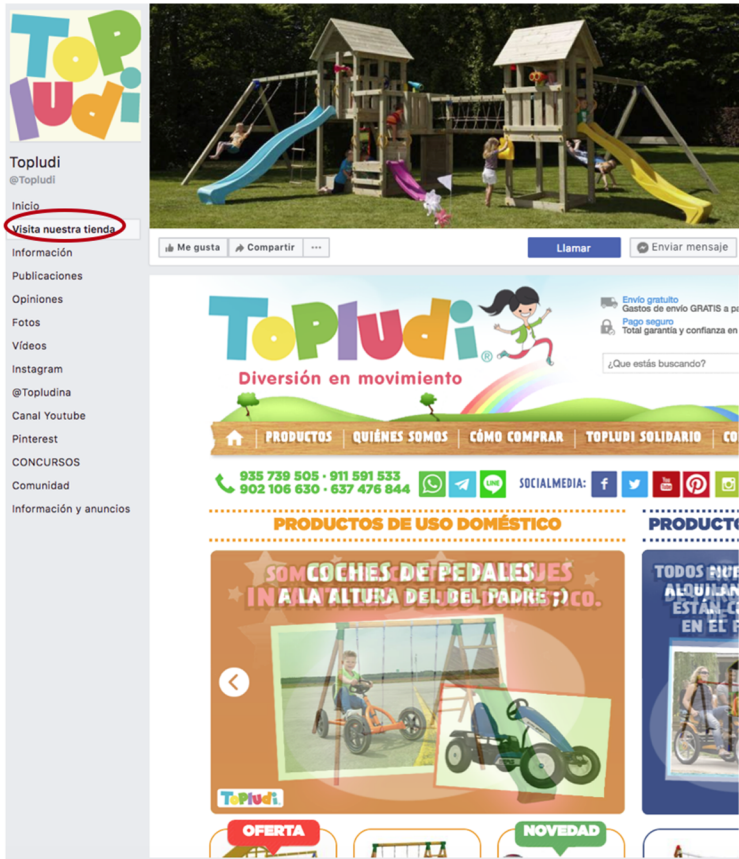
TopIudi

Topludi
@Topludi

Inicio
Visita nuestra tienda
Información
Publicaciones
Opiniones
Fotos
Vídeos
Instagram
@Topludina
Canal Youtube
Pinterest
CONCURSOS
Comunidad
Información y anuncios

Me gusta
Compartir
...
Llamar
Enviar mensaje

TopIudi
Diversión en movimiento

Envío gratuito
Gastos de envío GRATIS a pa
Pago seguro
Total garantía y confianza en

¿Que estás buscando?

PRODUCTOS | QUIÉNES SOMOS | CÓMO COMPRAR | TOPLUDI SOLIDARIO | CO

935 739 505 · 911 591 533
902 106 630 · 637 476 844
SOCIALMEDIA:

PRODUCTOS DE USO DOMÉSTICO
PRODUCTO

COCHES DE PEDALES
A LA ALTURA DEL DEL PADRE ;)

TODOS NUE
ALQUILAN
ESTÁN C
EN EL P

TopIudi

OFERTA
NOVEDAD